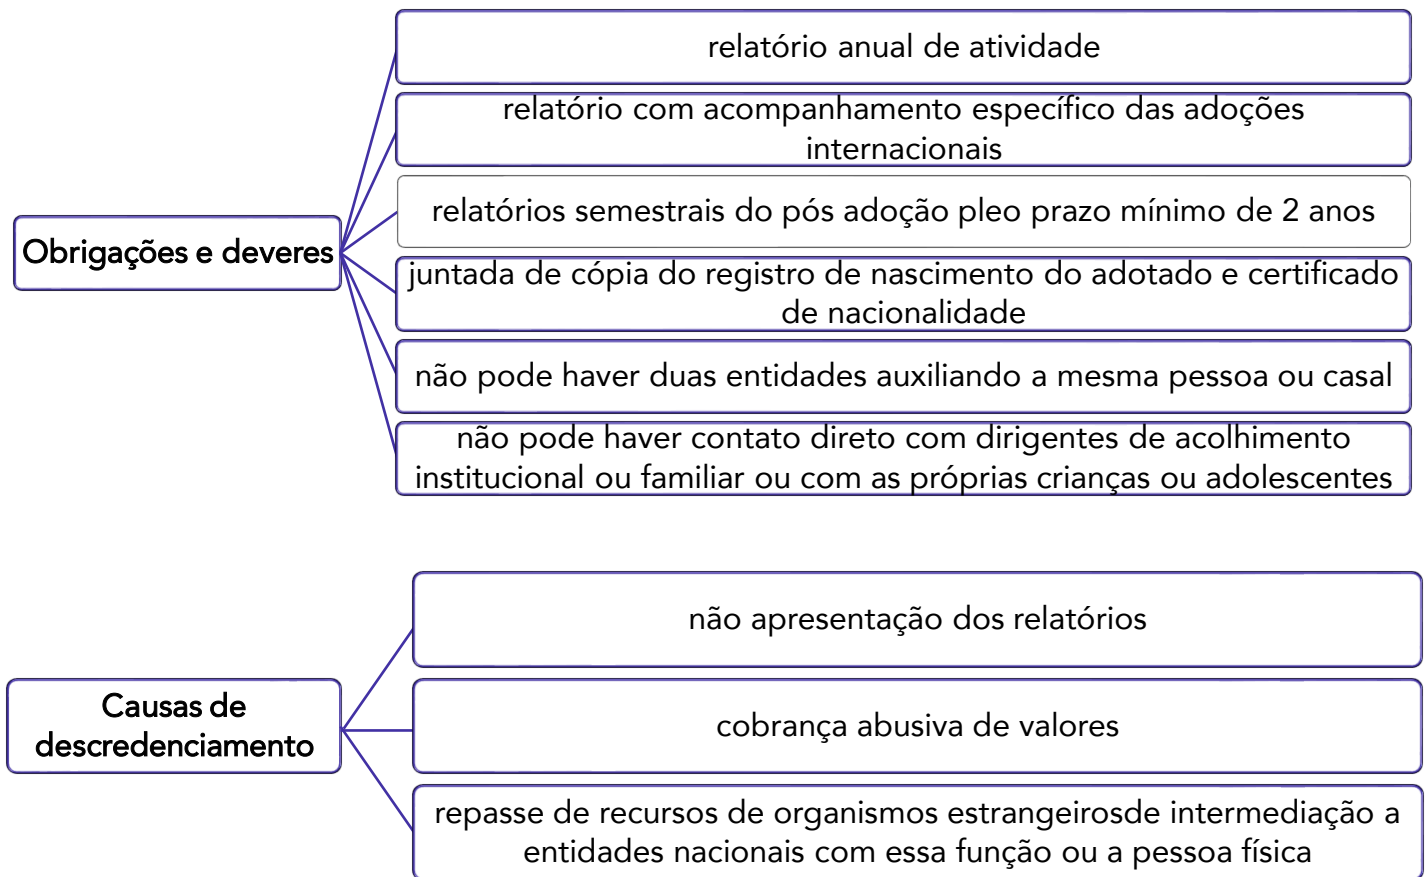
Obrigações e deveres

relatório anual de atividade

relatório com acompanhamento específico das adoções internacionais

relatórios semestrais do pós adoção pleo prazo mínimo de 2 anos

juntada de cópia do registro de nascimento do adotado e certificado de nacionalidade

não pode haver duas entidades auxiliando a mesma pessoa ou casal

não pode haver contato direto com dirigentes de acolhimento institucional ou familiar ou com as próprias crianças ou adolescentes

Causas de descredenciamento

não apresentação dos relatórios

cobrança abusiva de valores

repasse de recursos de organismos estrangeirosde intermediação a entidades nacionais com essa função ou a pessoa física